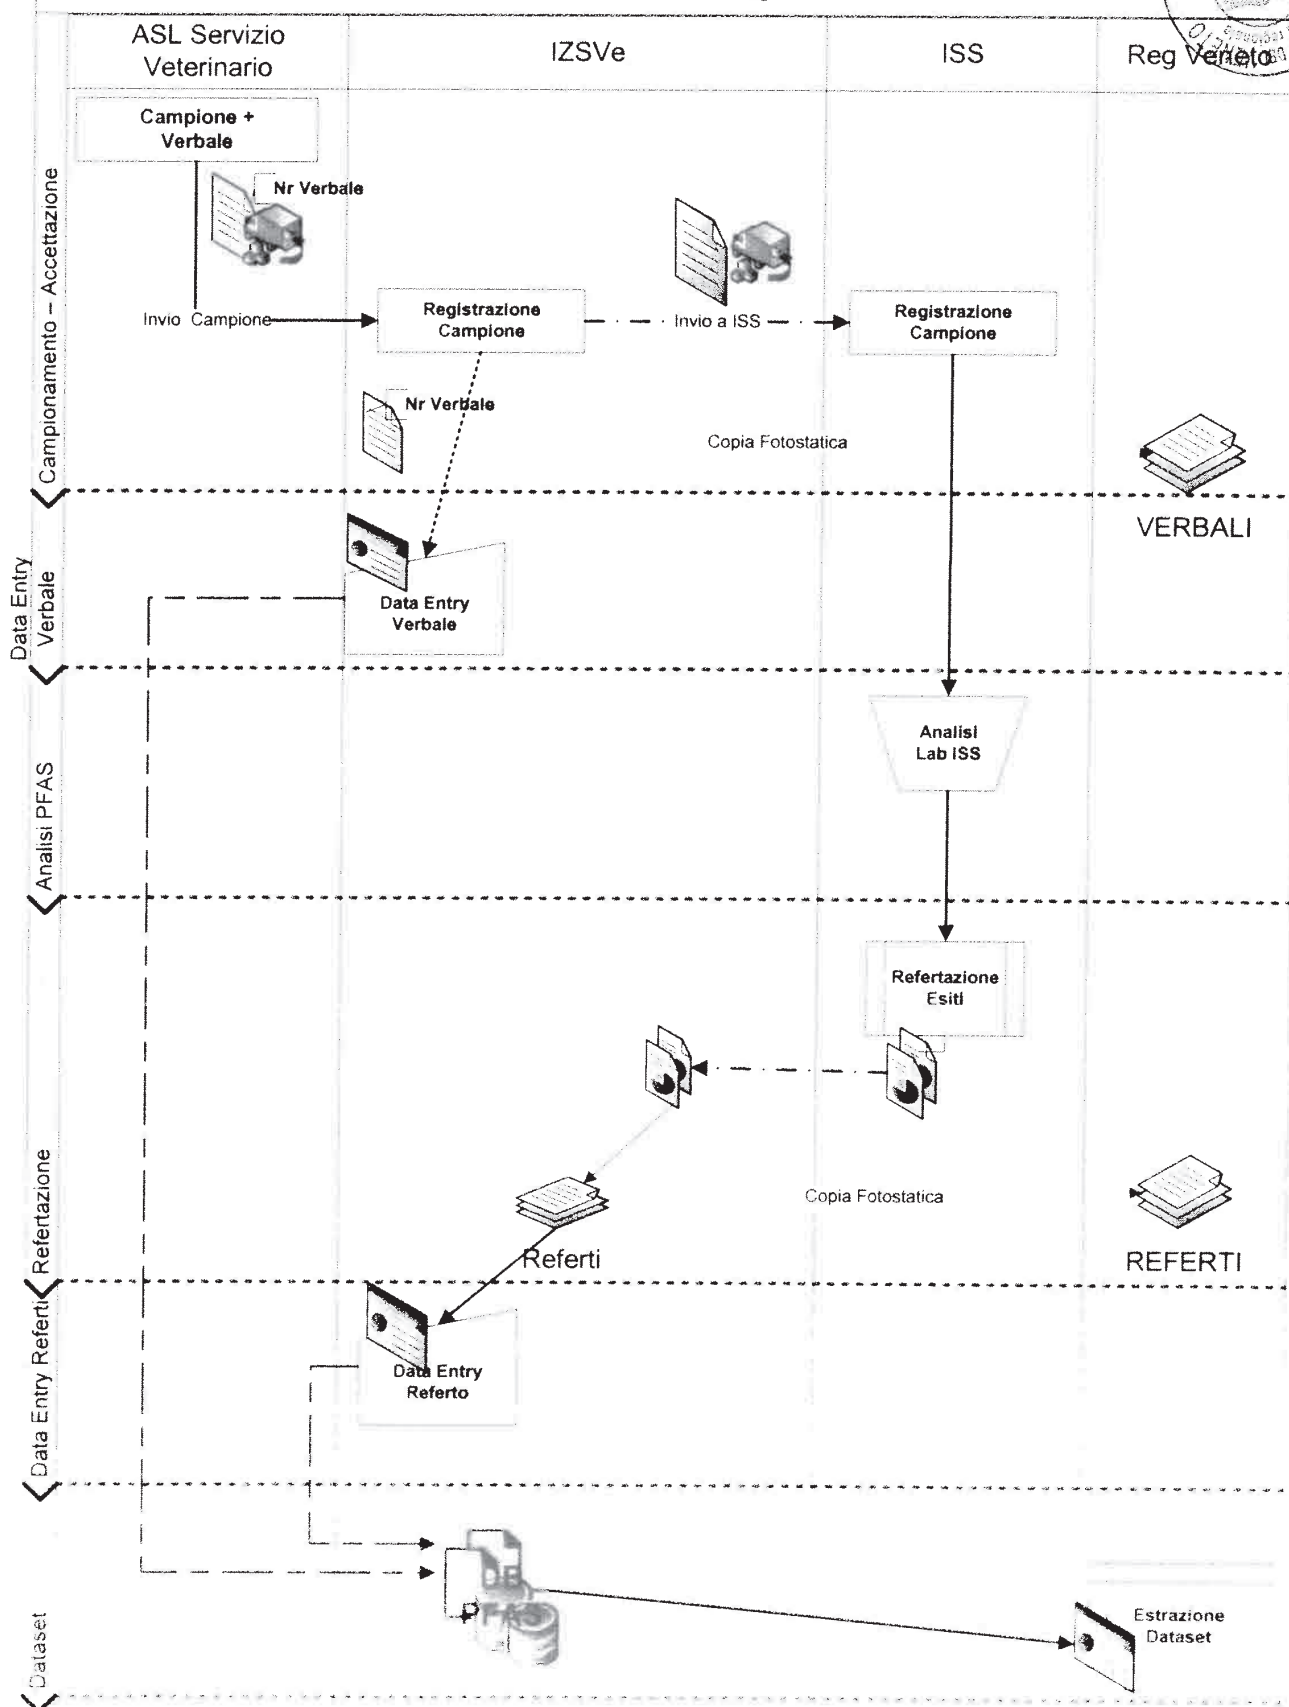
ASL Servizio Veterinario

IZSVe

ISS

Reg Veneto

Campionamento – Accettazione

Campione + Verbale

Nr Verbale

Invio Campione

Registrazione Campione

Invio a ISS

Registrazione Campione

Nr Verbale

Copia Fotostatica

VERBALI

Data Entry Verbale

Data Entry Verbale

Analisi PFAS

Analisi Lab ISS

Refertazione

Refertazione Esiti

Copia Fotostatica

Referti

REFERTI

Data Entry Referti

Data Entry Referto

Dataset

DB PFAS

Estrazione Dataset